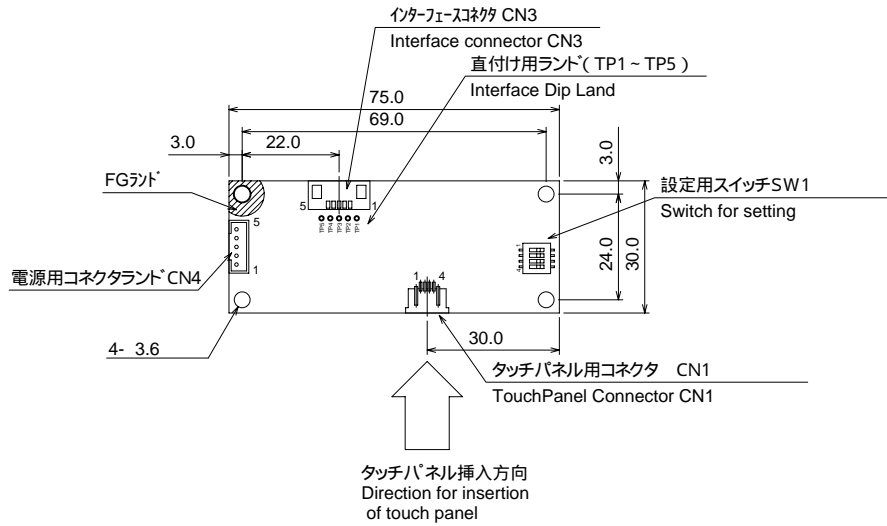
ｲﾝﾀｰﾌｪｰｽｺﾈｸﾀ CN3
Interface connector CN3
直付け用ﾗﾝﾄﾞ( TP1 ~ TP5 )
Interface Dip Land
75.0
69.0
3.0
22.0
3.0
FGﾗﾝﾄﾞ
5
1
設定用スイッチSW1
Switch for setting
5
1
24.0
30.0
電源用コネクタランドCN4
1 4
4- 3.6
30.0
タッチパネル用コネクタ CN1
TouchPanel Connector CN1
タッチパネル挿入方向
Direction for insertion of touch panel